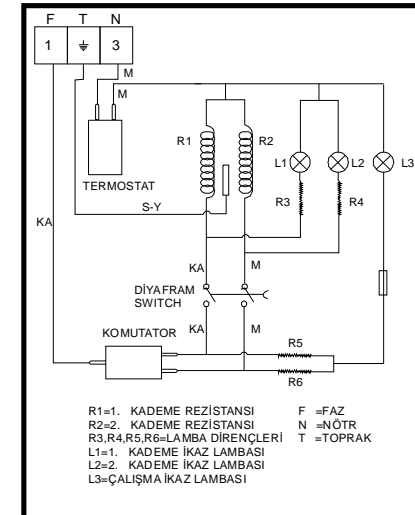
F T N

1 ⏚ 3

M

M

R1

R2

L1

L2

L3

TERMOSTAT

R3

R4

S-Y

KA

KA

M

DİYAFRAM SWITCH

KOMUTATOR

KA

M

R5

R6

R1=1. KADEME REZİSTANSI
R2=2. KADEME REZİSTANSI
R3,R4,R5,R6=LAMBA DİRENÇLERİ
L1=1. KADEME İKAZ LAMBASI
L2=2. KADEME İKAZ LAMBASI
L3=ÇALIŞMA İKAZ LAMBASI

F =FAZ
N =NÖTR
T =TOPRAK